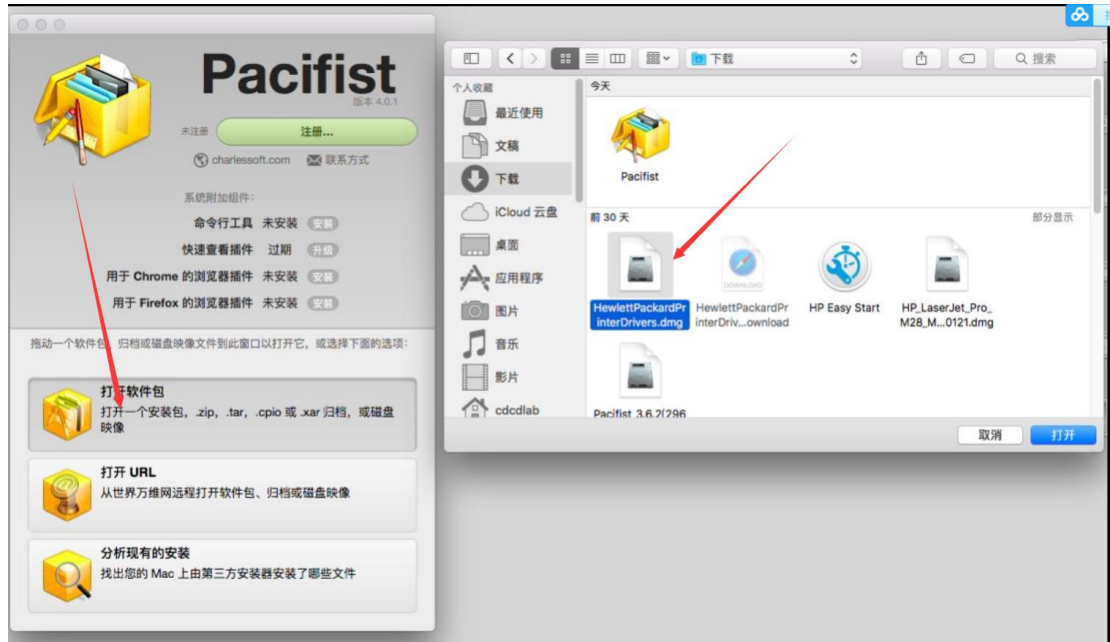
Pacifist
版本 4.0.1

未注册 注册...

charlessoft.com 联系方式

系统附加组件:
命令行工具 未安装 安装
快速查看插件 过期 升级
用于 Chrome 的浏览器插件 未安装 安装
用于 Firefox 的浏览器插件 未安装 安装

拖动一个软件包、归档或磁盘映像文件到此窗口以打开它，或选择下面的选项:

打开软件包
打开一个安装包，.zip，.tar，.cpio 或 .xar 归档，或磁盘映像

打开 URL
从世界万维网远程打开软件包、归档或磁盘映像

分析现有的安装
找出您的 Mac 上由第三方安装器安装了哪些文件

下载
搜索

个人收藏
最近使用
文稿
下载
iCloud 云盘
桌面
应用程序
图片
音乐
影片
cdcdlab

今天
Pacifist

前 30 天
部分显示
HewlettPackardPrinterDrivers.dmg
DOWNLOAD
HewlettPackardPrinterDriv...ownload
HP Easy Start
HP_LaserJet_Pro_M28_M...0121.dmg
Pacifist 3.6.2(296

取消
打开